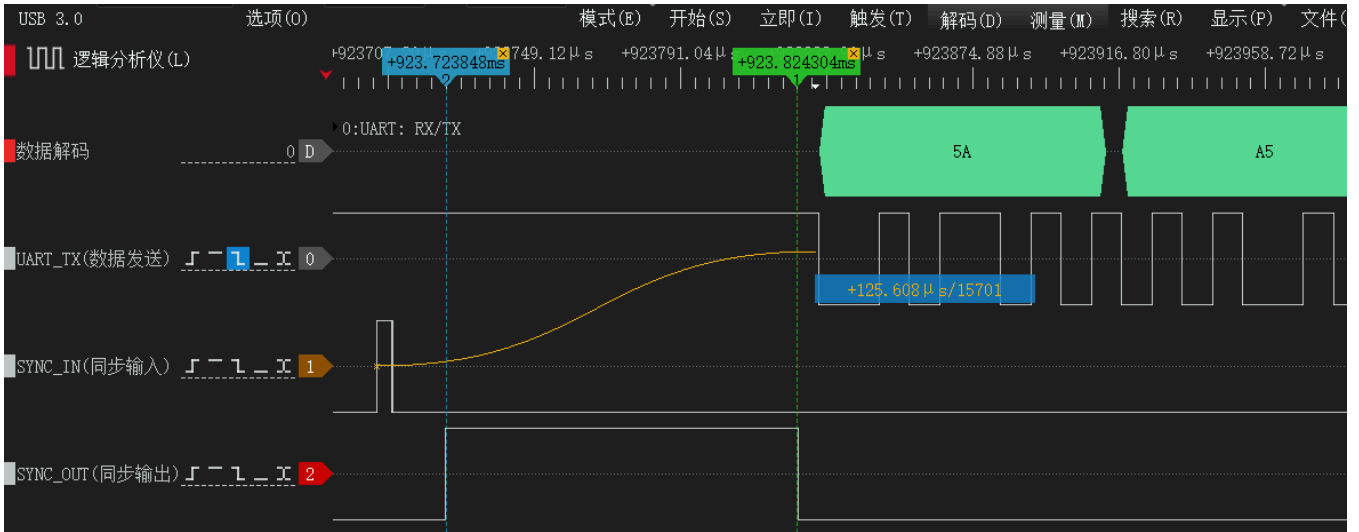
USB 3.0 选项(O) 模式(E) 开始(S) 立即(I) 触发(T) 解码(D) 测量(M) 搜索(R) 显示(P) 文件(

逻辑分析仪(L)

+92370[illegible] +923.723848ms 749.12μs +923791.04μs +923.824304ms μs +923874.88μs +923916.80μs +923958.72μs

2 1

0:UART: RX/TX

数据解码 0 D

5A A5

UART_TX(数据发送) 0

+125.608μs/15701

SYNC_IN(同步输入) 1

SYNC_OUT(同步输出) 2